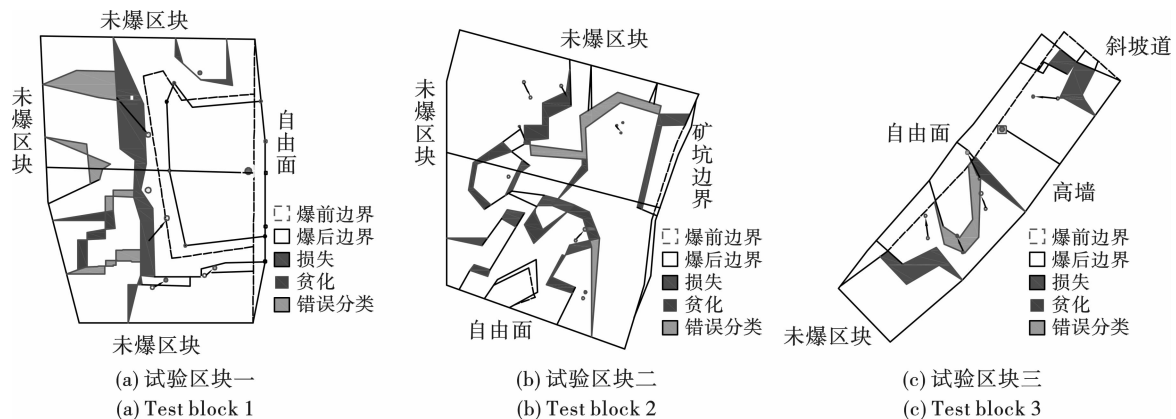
未爆区块

未爆区块

自由面

爆前边界
爆后边界
损失
贫化
错误分类

未爆区块

(a) 试验区块一
(a) Test block 1

未爆区块

未爆区块

矿坑边界

爆前边界
爆后边界
损失
贫化
错误分类

自由面

(b) 试验区块二
(b) Test block 2

斜坡道

自由面

高墙

爆前边界
爆后边界
损失
贫化
错误分类

未爆区块

(c) 试验区块三
(c) Test block 3